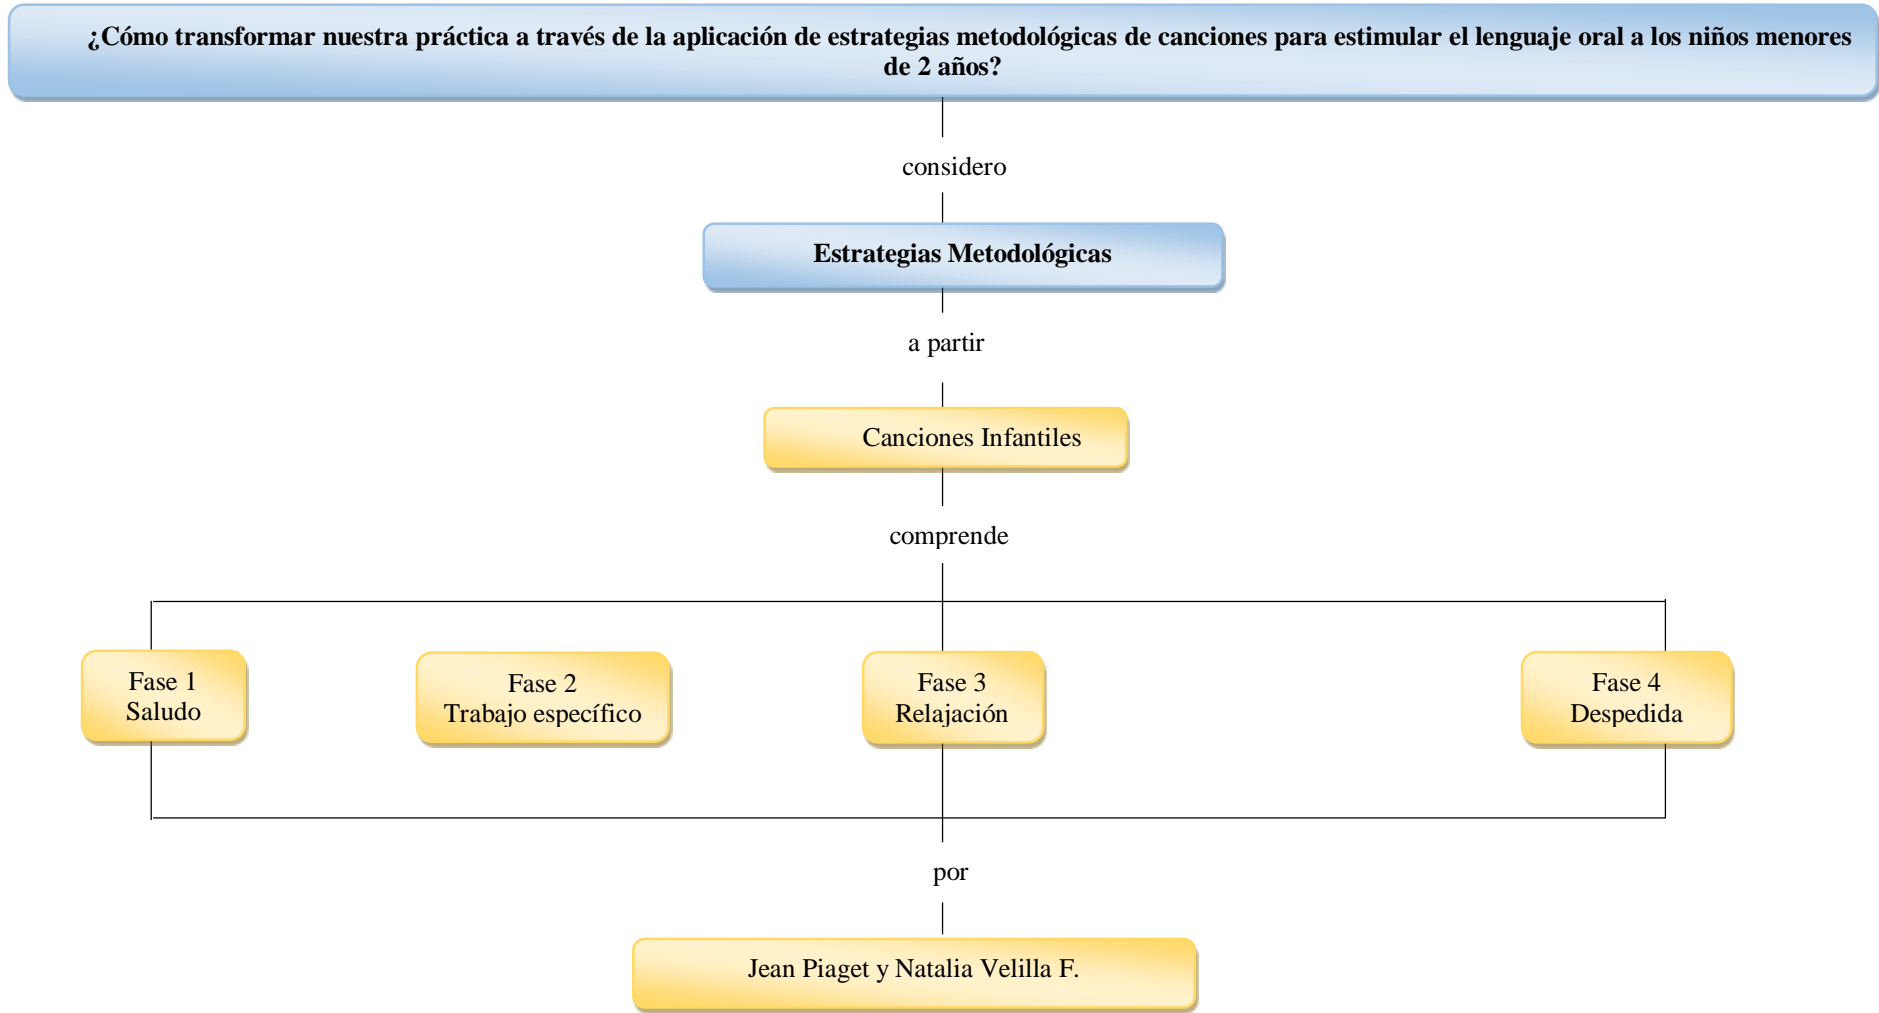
¿Cómo transformar nuestra práctica a través de la aplicación de estrategias metodológicas de canciones para estimular el lenguaje oral a los niños menores de 2 años?

considero

Estrategias Metodológicas

a partir

Canciones Infantiles

comprende

Fase 1
Saludo

Fase 2
Trabajo específico

Fase 3
Relajación

Fase 4
Despedida

por

Jean Piaget y Natalia Velilla F.